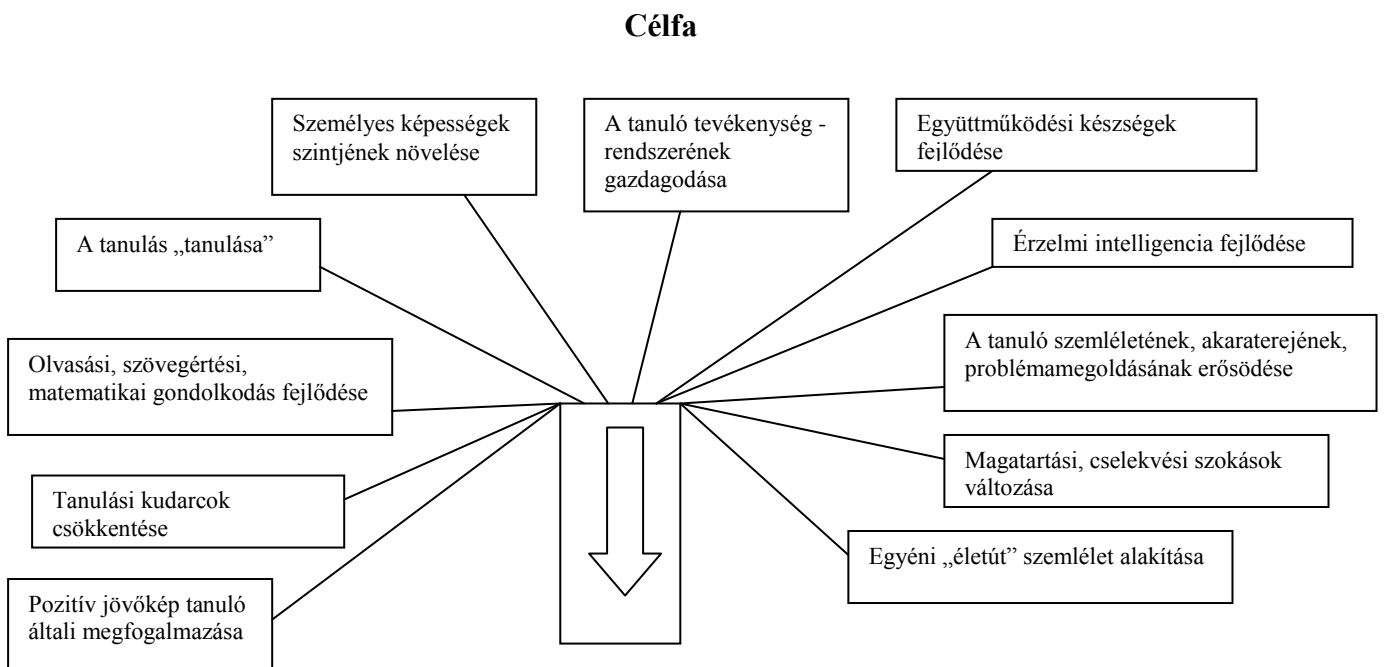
**Célfa**

Személyes képességek szintjének növelése

A tanuló tevékenység - rendszerének gazdagodása

Együttműködési készségek fejlődése

A tanulás „tanulása"

Érzelmi intelligencia fejlődése

Olvasási, szövegértési, matematikai gondolkodás fejlődése

A tanuló szemléletének, akaraterejének, problémamegoldásának erősödése

Magatartási, cselekvési szokások változása

Tanulási kudarcok csökkentése

Egyéni „életút" szemlélet alakítása

Pozitív jövőkép tanuló általi megfogalmazása